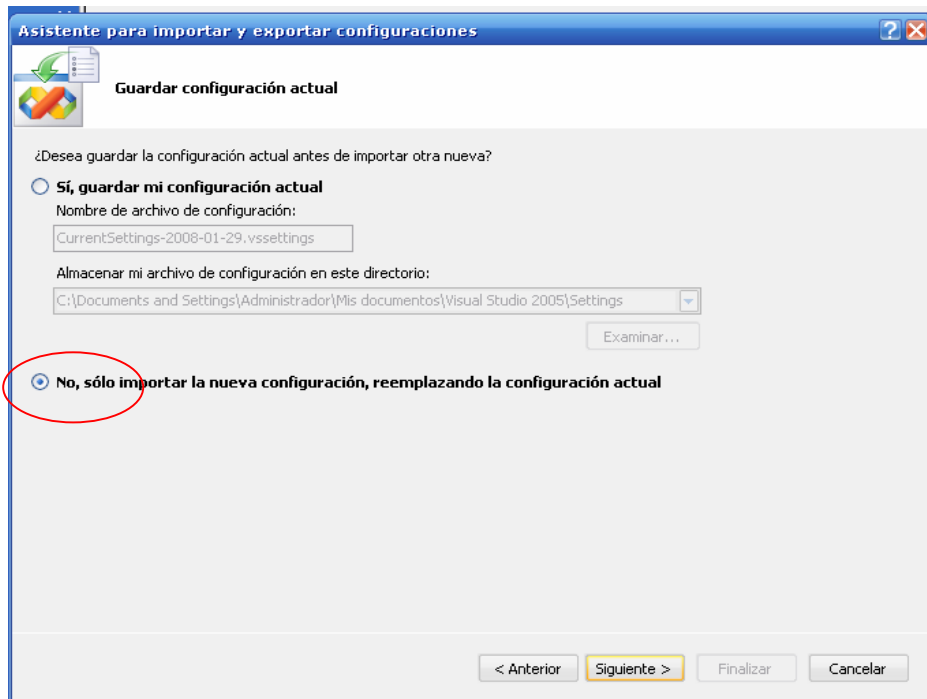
Asistente para importar y exportar configuraciones

Guardar configuración actual

¿Desea guardar la configuración actual antes de importar otra nueva?

Sí, guardar mi configuración actual

Nombre de archivo de configuración:

CurrentSettings-2008-01-29.vssettings

Almacenar mi archivo de configuración en este directorio:

C:\Documents and Settings\Administrador\Mis documentos\Visual Studio 2005\Settings

Examinar...

No, sólo importar la nueva configuración, reemplazando la configuración actual

< Anterior

Siguiente >

Finalizar

Cancelar